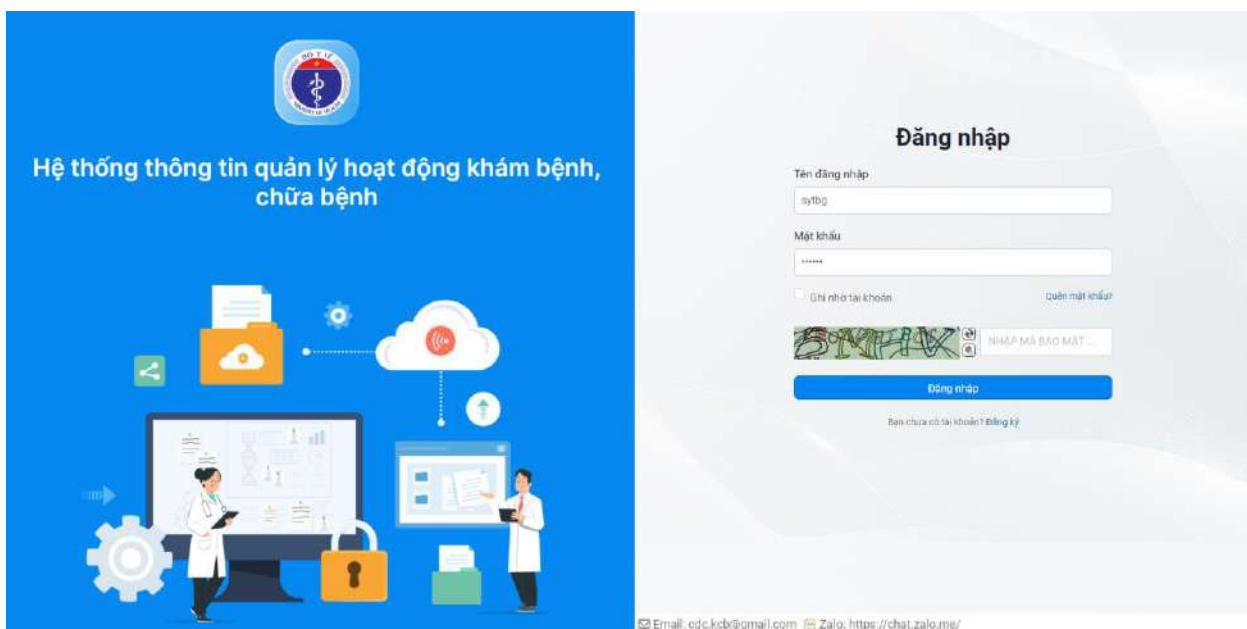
BỘ Y TẾ

Hệ thống thông tin quản lý hoạt động khám bệnh, chữa bệnh

Đăng nhập

Tên đăng nhập

sytbg

Mật khẩu

••••••

Ghi nhớ tài khoản

Quên mật khẩu?

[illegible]

NHẬP MÃ BẢO MẬT ...

Đăng nhập

Bạn chưa có tài khoản? Đăng ký

Email: cdc.kcb@gmail.com Zalo: https://chat.zalo.me/